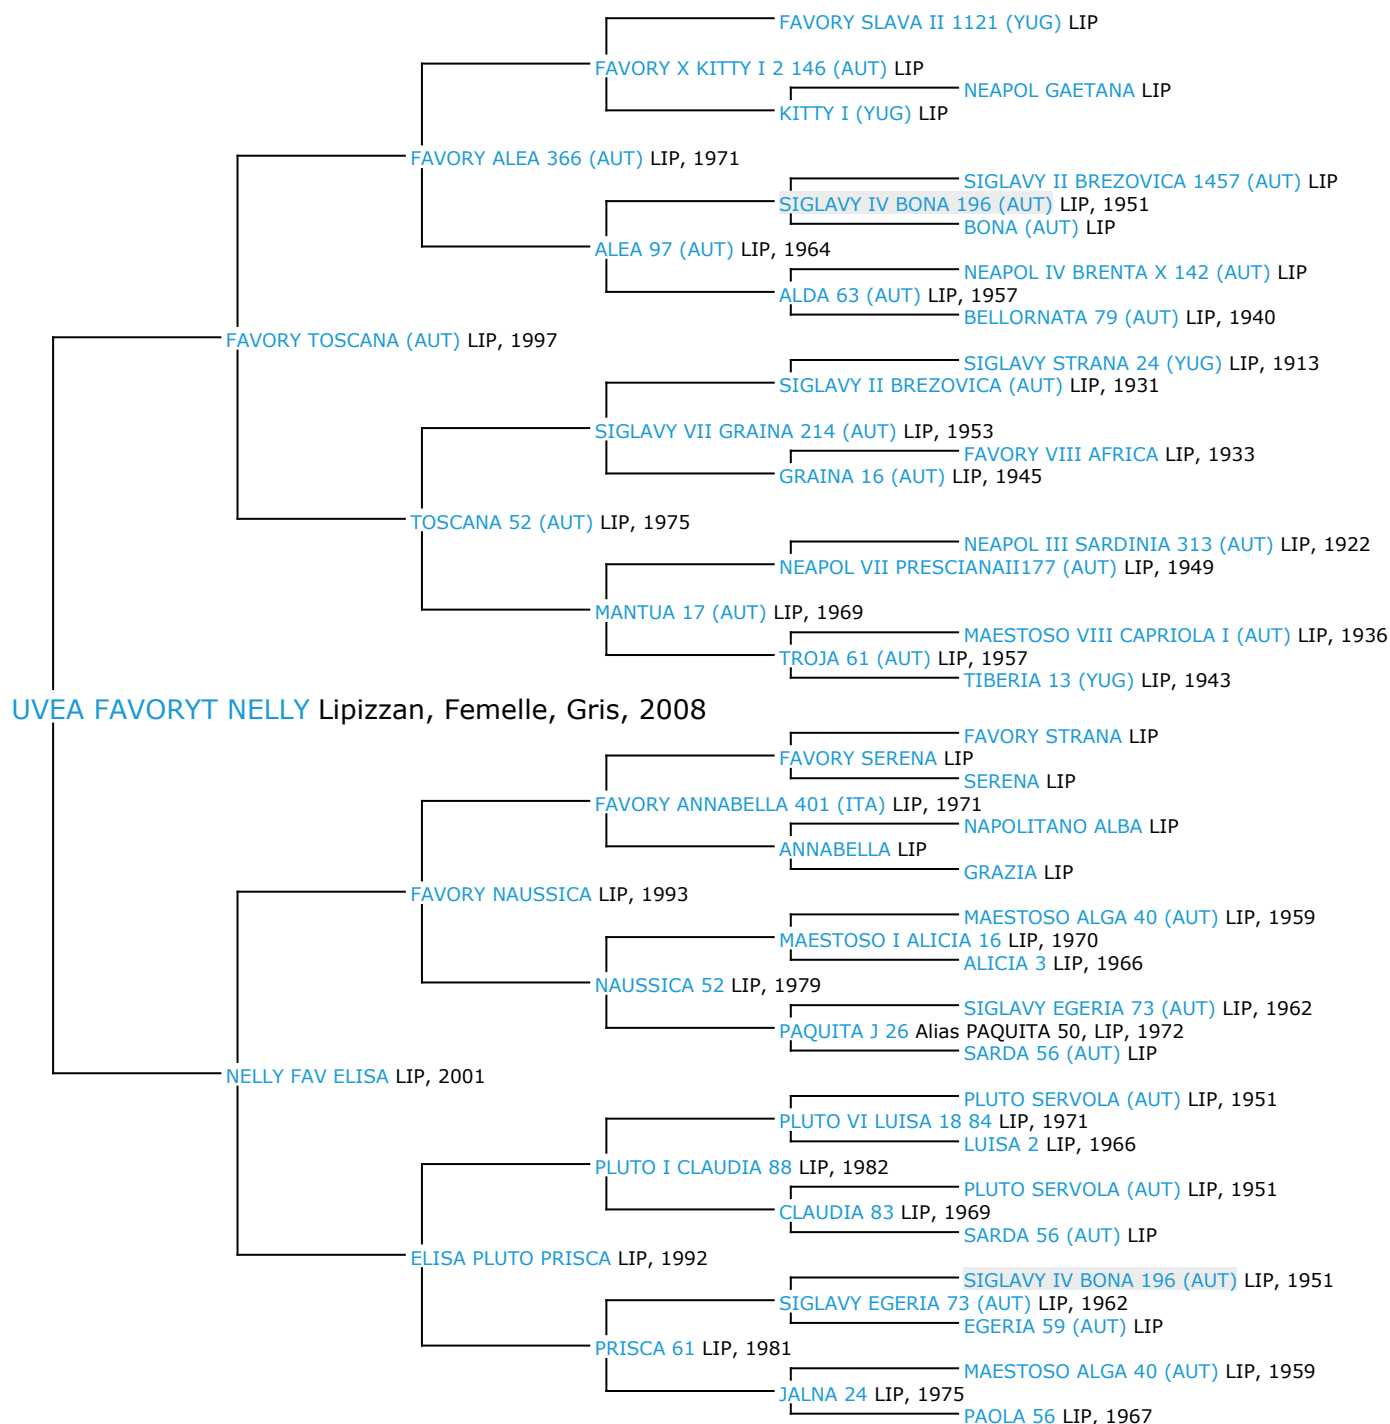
FAVORY SLAVA II 1121 (YUG) LIP
FAVORY X KITTY I 2 146 (AUT) LIP
NEAPOL GAETANA LIP
KITTY I (YUG) LIP
FAVORY ALEA 366 (AUT) LIP, 1971
SIGLAVY II BREZOVICA 1457 (AUT) LIP
SIGLAVY IV BONA 196 (AUT) LIP, 1951
BONA (AUT) LIP
ALEA 97 (AUT) LIP, 1964
NEAPOL IV BRENTA X 142 (AUT) LIP
ALDA 63 (AUT) LIP, 1957
BELLORNATA 79 (AUT) LIP, 1940
FAVORY TOSCANA (AUT) LIP, 1997
SIGLAVY STRANA 24 (YUG) LIP, 1913
SIGLAVY II BREZOVICA (AUT) LIP, 1931
SIGLAVY VII GRAINA 214 (AUT) LIP, 1953
FAVORY VIII AFRICA LIP, 1933
GRAINA 16 (AUT) LIP, 1945
TOSCANA 52 (AUT) LIP, 1975
NEAPOL III SARDINIA 313 (AUT) LIP, 1922
NEAPOL VII PRESCIANAII177 (AUT) LIP, 1949
MANTUA 17 (AUT) LIP, 1969
MAESTOSO VIII CAPRIOLA I (AUT) LIP, 1936
TROJA 61 (AUT) LIP, 1957
TIBERIA 13 (YUG) LIP, 1943
UVEA FAVORYT NELLY Lipizzan, Femelle, Gris, 2008
FAVORY STRANA LIP
FAVORY SERENA LIP
SERENA LIP
FAVORY ANNABELLA 401 (ITA) LIP, 1971
NAPOLITANO ALBA LIP
ANNABELLA LIP
GRAZIA LIP
FAVORY NAUSSICA LIP, 1993
MAESTOSO ALGA 40 (AUT) LIP, 1959
MAESTOSO I ALICIA 16 LIP, 1970
ALICIA 3 LIP, 1966
NAUSSICA 52 LIP, 1979
SIGLAVY EGERIA 73 (AUT) LIP, 1962
PAQUITA J 26 Alias PAQUITA 50, LIP, 1972
SARDA 56 (AUT) LIP
NELLY FAV ELISA LIP, 2001
PLUTO SERVOLA (AUT) LIP, 1951
PLUTO VI LUISA 18 84 LIP, 1971
LUISA 2 LIP, 1966
PLUTO I CLAUDIA 88 LIP, 1982
PLUTO SERVOLA (AUT) LIP, 1951
CLAUDIA 83 LIP, 1969
SARDA 56 (AUT) LIP
ELISA PLUTO PRISCA LIP, 1992
SIGLAVY IV BONA 196 (AUT) LIP, 1951
SIGLAVY EGERIA 73 (AUT) LIP, 1962
EGERIA 59 (AUT) LIP
PRISCA 61 LIP, 1981
MAESTOSO ALGA 40 (AUT) LIP, 1959
JALNA 24 LIP, 1975
PAOLA 56 LIP, 1967